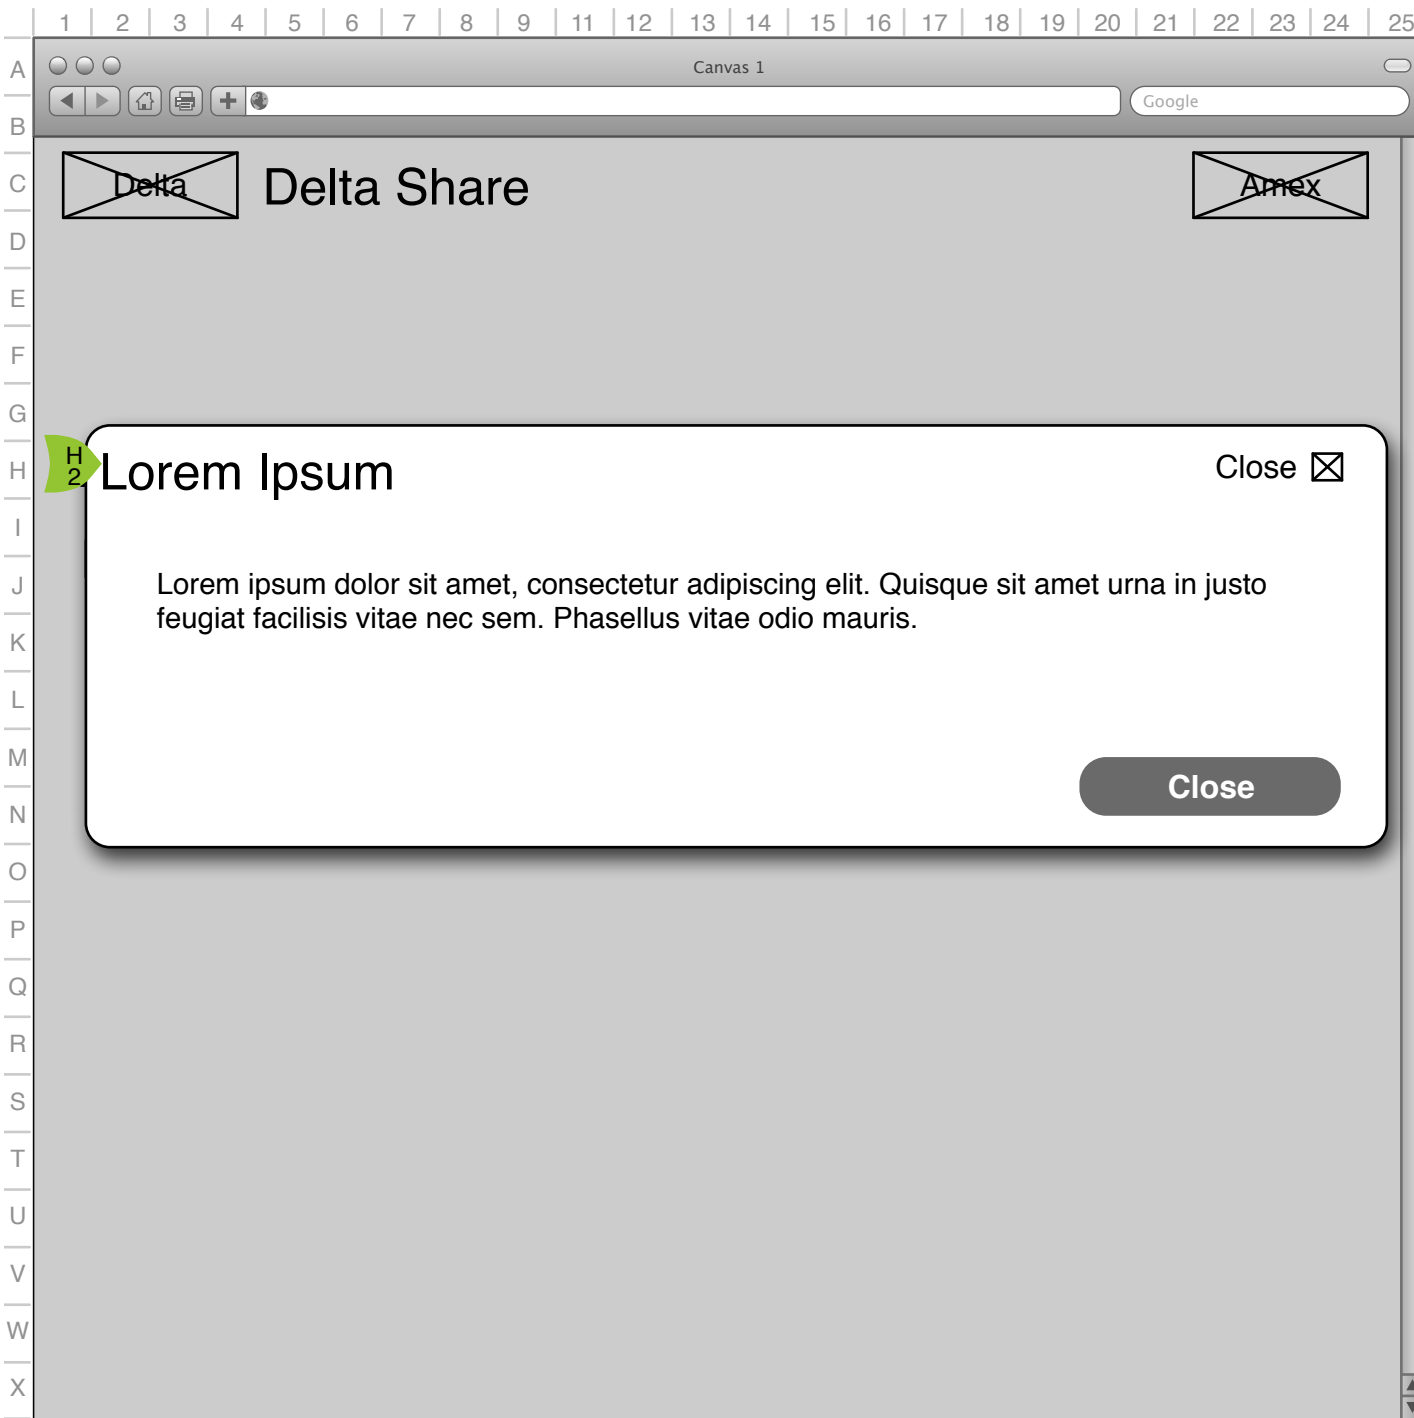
1 2 3 4 5 6 7 8 9 11 12 13 14 15 16 17 18 19 20 21 22 23 24 25

A B C D E F G H I J K L M N O P Q R S T U V W X

Canvas 1

Google

Delta

Delta Share

Amex

H2

Lorem Ipsum

Close

Lorem ipsum dolor sit amet, consectetur adipiscing elit. Quisque sit amet urna in justo feugiat facilisis vitae nec sem. Phasellus vitae odio mauris.

Close